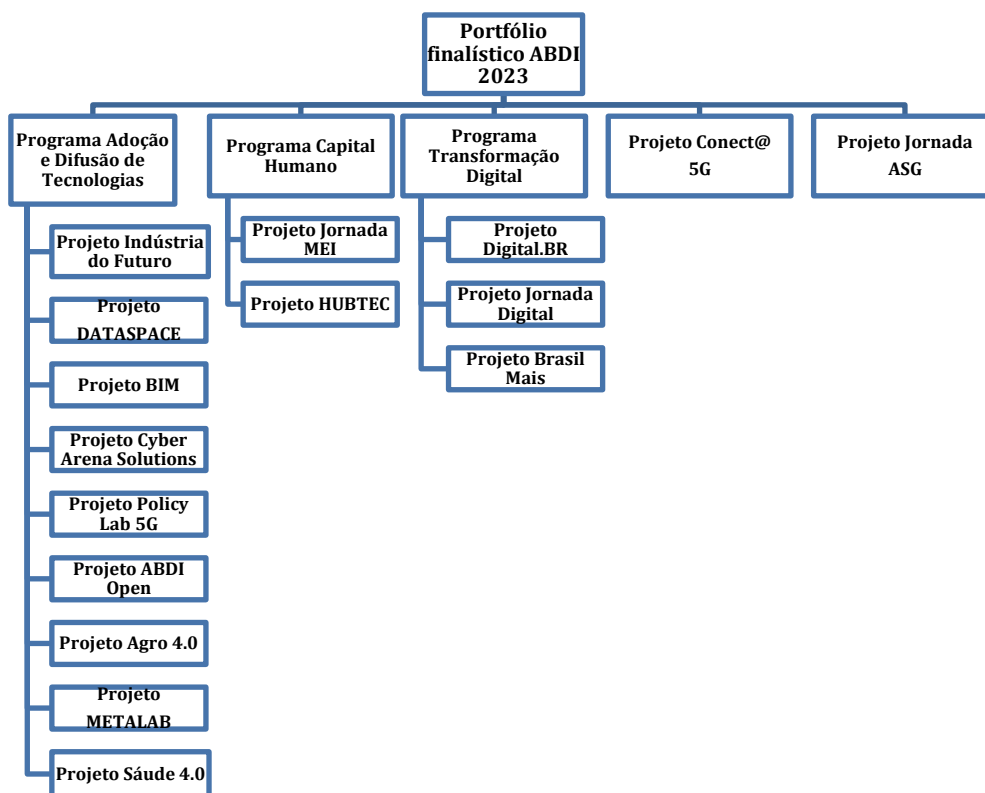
Portfólio finalístico ABDI 2023

Programa Adoção e Difusão de Tecnologias

Projeto Indústria do Futuro

Projeto DATASPACE

Projeto BIM

Projeto Cyber Arena Solutions

Projeto Policy Lab 5G

Projeto ABDI Open

Projeto Agro 4.0

Projeto METALAB

Projeto Sáude 4.0

Programa Capital Humano

Projeto Jornada MEI

Projeto HUBTEC

Programa Transformação Digital

Projeto Digital.BR

Projeto Jornada Digital

Projeto Brasil Mais

Projeto Conect@ 5G

Projeto Jornada ASG